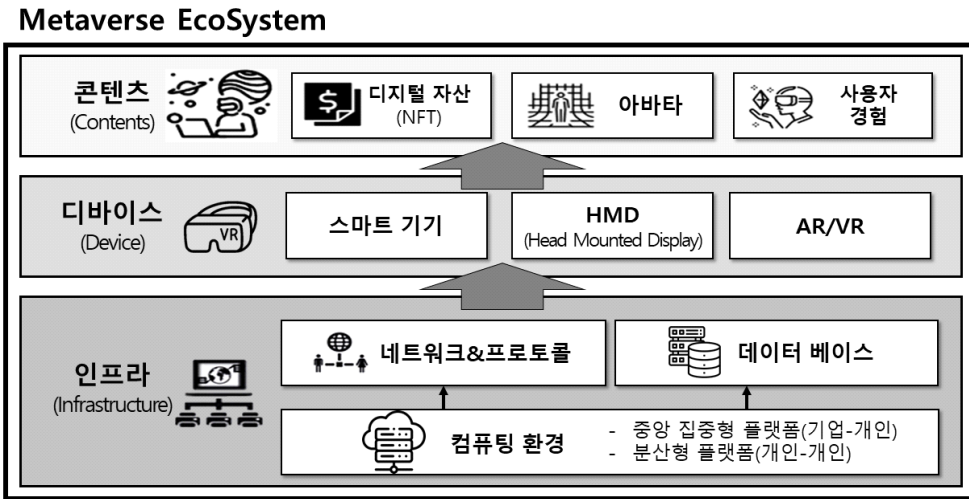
Metaverse EcoSystem

콘텐츠
(Contents)

디지털 자산
(NFT)

아바타

사용자
경험

디바이스
(Device)

VR

스마트 기기

HMD
(Head Mounted Display)

AR/VR

인프라
(Infrastructure)

네트워크&프로토콜

데이터 베이스

컴퓨팅 환경

- 중앙 집중형 플랫폼(기업-개인)
- 분산형 플랫폼(개인-개인)